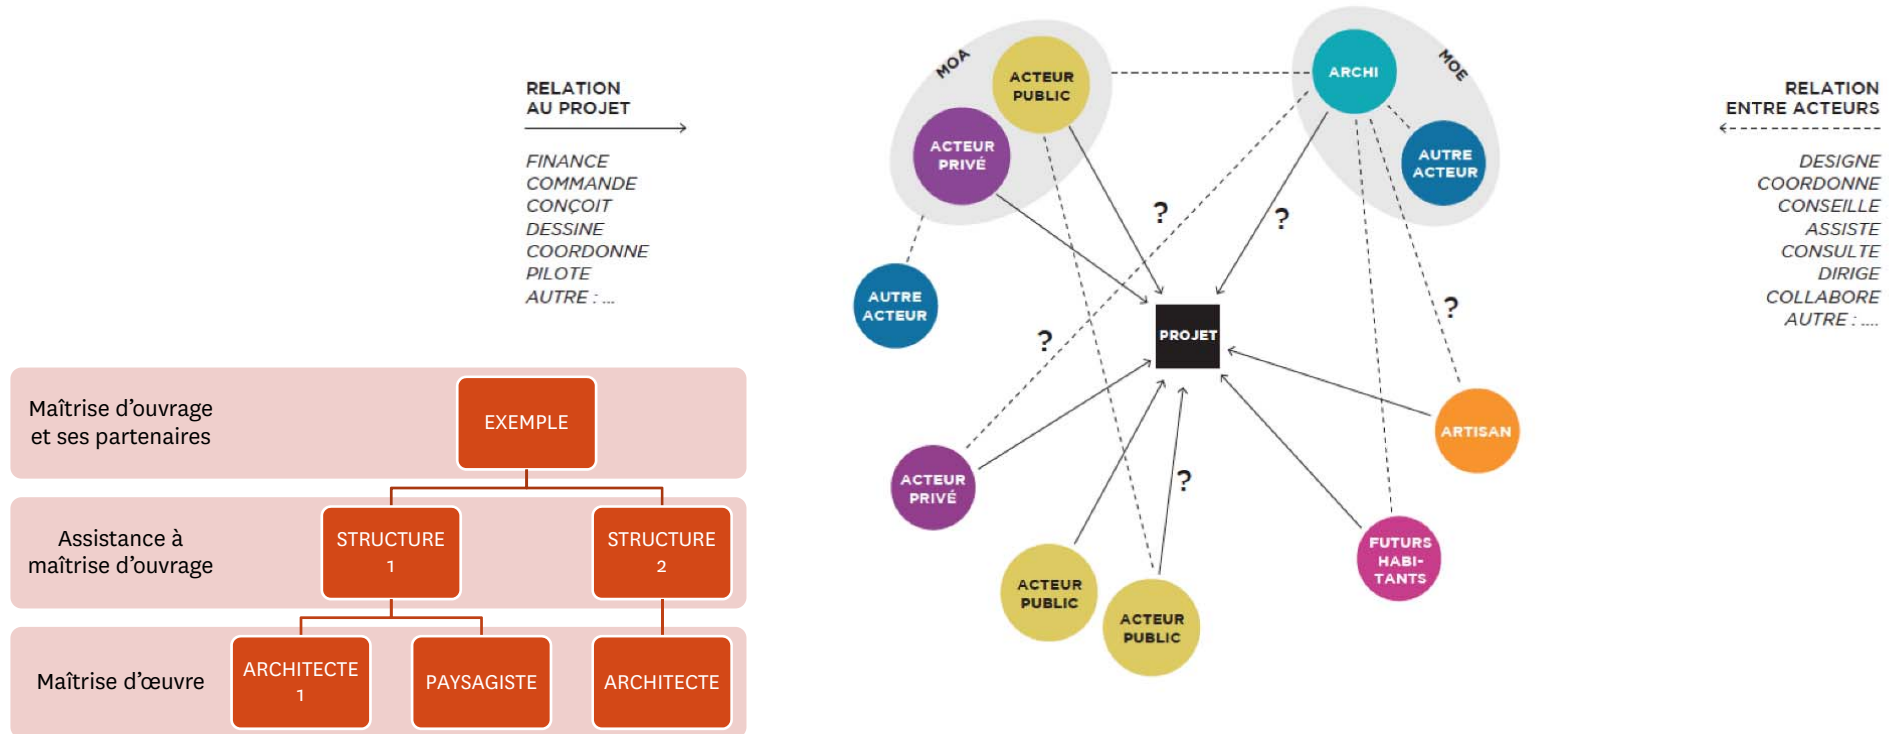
RELATION
AU PROJET

FINANCE
COMMANDE
CONÇOIT
DESSINE
COORDONNE
PILOTE
AUTRE : ...

MOA

ACTEUR PUBLIC

ACTEUR PRIVÉ

AUTRE ACTEUR

ARCHI

MOE

AUTRE ACTEUR

?

?

PROJET

?

?

?

ACTEUR PRIVÉ

ACTEUR PUBLIC

ACTEUR PUBLIC

FUTURS HABITANTS

ARTISAN

RELATION
ENTRE ACTEURS

DESIGNE
COORDONNE
CONSEILLE
ASSISTE
CONSULTE
DIRIGE
COLLABORE
AUTRE : ....

Maîtrise d'ouvrage et ses partenaires

EXEMPLE

Assistance à maîtrise d'ouvrage

STRUCTURE 1

STRUCTURE 2

Maîtrise d'œuvre

ARCHITECTE 1

PAYSAGISTE

ARCHITECTE